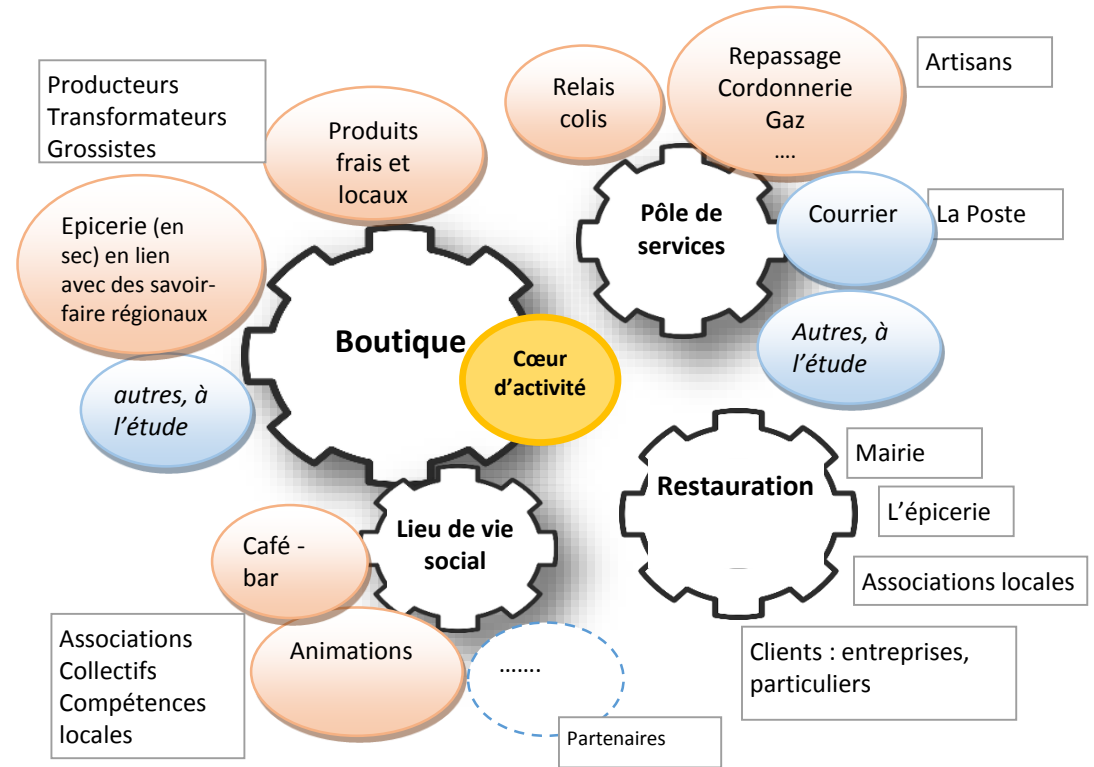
Producteurs
Transformateurs
Grossistes

Produits frais et locaux

Relais colis

Repassage
Cordonnerie
Gaz
….

Artisans

Epicerie (en sec) en lien avec des savoir-faire régionaux

Pôle de services

Courrier

La Poste

Autres, à l'étude

Boutique

Cœur d'activité

autres, à l'étude

Mairie

Restauration

L'épicerie

Associations locales

Café - bar

Lieu de vie social

Associations
Collectifs
Compétences locales

Animations

…….

Partenaires

Clients : entreprises, particuliers